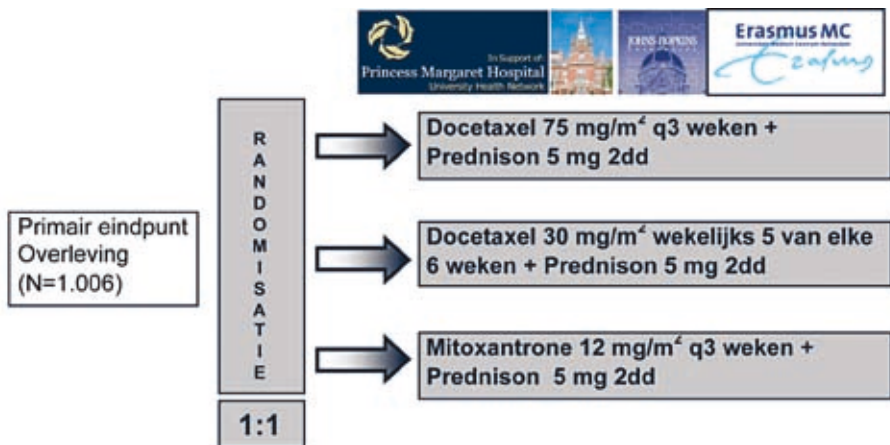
In Support of
Princess Margaret Hospital
University Health Network

JOHNS HOPKINS

Erasmus MC
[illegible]
Erasmus

Primair eindpunt
Overleving
(N=1.006)

R
A
N
D
O
M
I
S
A
T
I
E

1:1

Docetaxel 75 mg/m$^2$ q3 weken + Prednison 5 mg 2dd

Docetaxel 30 mg/m$^2$ wekelijks 5 van elke 6 weken + Prednison 5 mg 2dd

Mitoxantrone 12 mg/m$^2$ q3 weken + Prednison 5 mg 2dd